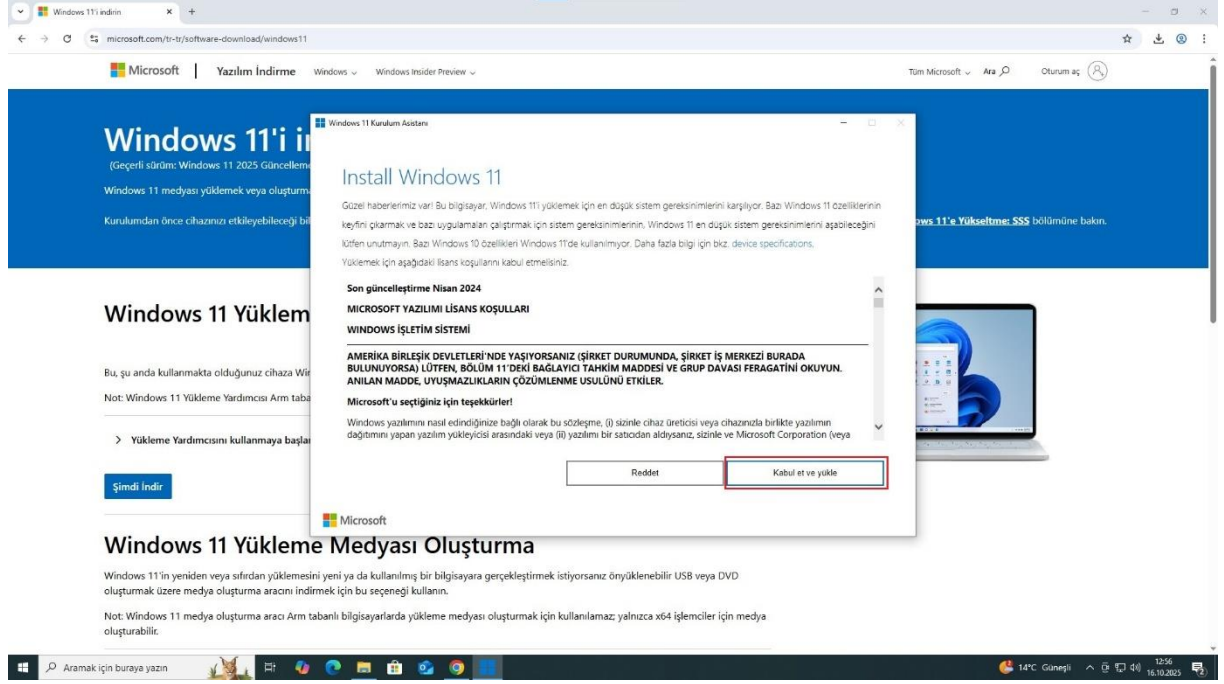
Windows 11'i indirin × +

microsoft.com/tr-tr/software-download/windows11

Microsoft | Yazılım İndirme Windows ⌄ Windows Insider Preview ⌄

Tüm Microsoft ⌄ Ara Oturum aç

Windows 11'i i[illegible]

(Geçerli sürüm: Windows 11 2025 Güncelleme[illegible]

Windows 11 medyası yüklemek veya oluşturma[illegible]

Kurulumdan önce cihazınızı etkileyebileceği bi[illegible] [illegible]ws 11'e Yükseltme: SSS bölümüne bakın.

Windows 11 Kurulum Asistanı

Install Windows 11

Güzel haberlerimiz var! Bu bilgisayar, Windows 11'i yüklemek için en düşük sistem gereksinimlerini karşılıyor. Bazı Windows 11 özelliklerinin keyfini çıkarmak ve bazı uygulamaları çalıştırmak için sistem gereksinimlerinin, Windows 11 en düşük sistem gereksinimlerini aşabileceğini lütfen unutmayın. Bazı Windows 10 özellikleri Windows 11'de kullanılmıyor. Daha fazla bilgi için bkz. device specifications.

Yükleme için aşağıdaki lisans koşullarını kabul etmelisiniz.

Son güncelleştirme Nisan 2024

MICROSOFT YAZILIMI LİSANS KOŞULLARI

WINDOWS İŞLETİM SİSTEMİ

AMERİKA BİRLEŞİK DEVLETLERİ'NDE YAŞIYORSANIZ (ŞİRKET DURUMUNDA, ŞİRKET İŞ MERKEZİ BURADA BULUNUYORSA) LÜTFEN, BÖLÜM 11'DEKİ BAĞLAYICI TAHKİM MADDESİ VE GRUP DAVASI FERAGATİNİ OKUYUN. ANILAN MADDE, UYUŞMAZLIKLARIN ÇÖZÜMLENME USULÜNÜ ETKİLER.

Microsoft'u seçtiğiniz için teşekkürler!

Windows yazılımını nasıl edindiğinize bağlı olarak bu sözleşme, (i) sizinle cihaz üreticisi veya cihazınızla birlikte yazılımın dağıtımını yapan yazılım yükleyicisi arasındaki veya (ii) yazılımı bir satıcıdan aldıysanız, sizinle ve Microsoft Corporation (veya

Reddet

Kabul et ve yükle

Microsoft

Windows 11 Yüklem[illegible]

Bu, şu anda kullanmakta olduğunuz cihaza Wir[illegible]

Not: Windows 11 Yükleme Yardımcısı Arm taba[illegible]

> Yükleme Yardımcısını kullanmaya başla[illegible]

Şimdi İndir

Windows 11 Yükleme Medyası Oluşturma

Windows 11'in yeniden veya sıfırdan yüklemesini yeni ya da kullanılmış bir bilgisayara gerçekleştirmek istiyorsanız önyüklenebilir USB veya DVD oluşturmak üzere medya oluşturma aracını indirmek için bu seçeneği kullanın.

Not: Windows 11 medya oluşturma aracı Arm tabanlı bilgisayarlarda yükleme medyası oluşturmak için kullanılamaz; yalnızca x64 işlemciler için medya oluşturabilir.

Aramak için buraya yazın

14°C Güneşli 12:56 16.10.2025